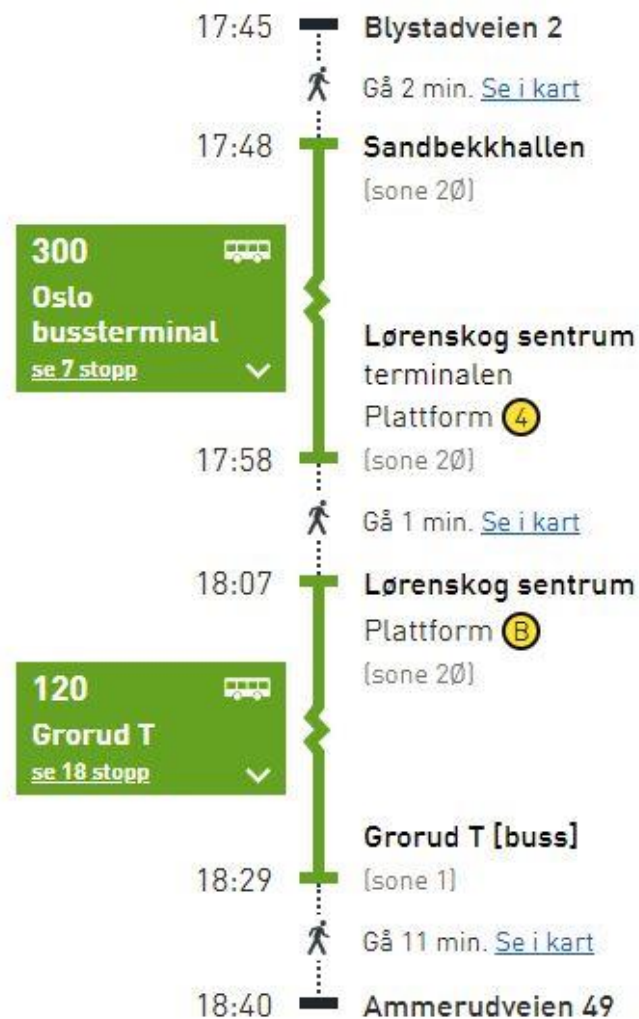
17:45 Blystadveien 2

Gå 2 min. Se i kart

17:48 Sandbekkhallen
(sone 2Ø)

300
Oslo bussterminal
se 7 stopp

Lørenskog sentrum terminalen
Plattform 4
17:58 (sone 2Ø)

Gå 1 min. Se i kart

18:07 Lørenskog sentrum
Plattform B
(sone 2Ø)

120
Grorud T
se 18 stopp

Grorud T [buss]
18:29 (sone 1)

Gå 11 min. Se i kart

18:40 Ammerudveien 49